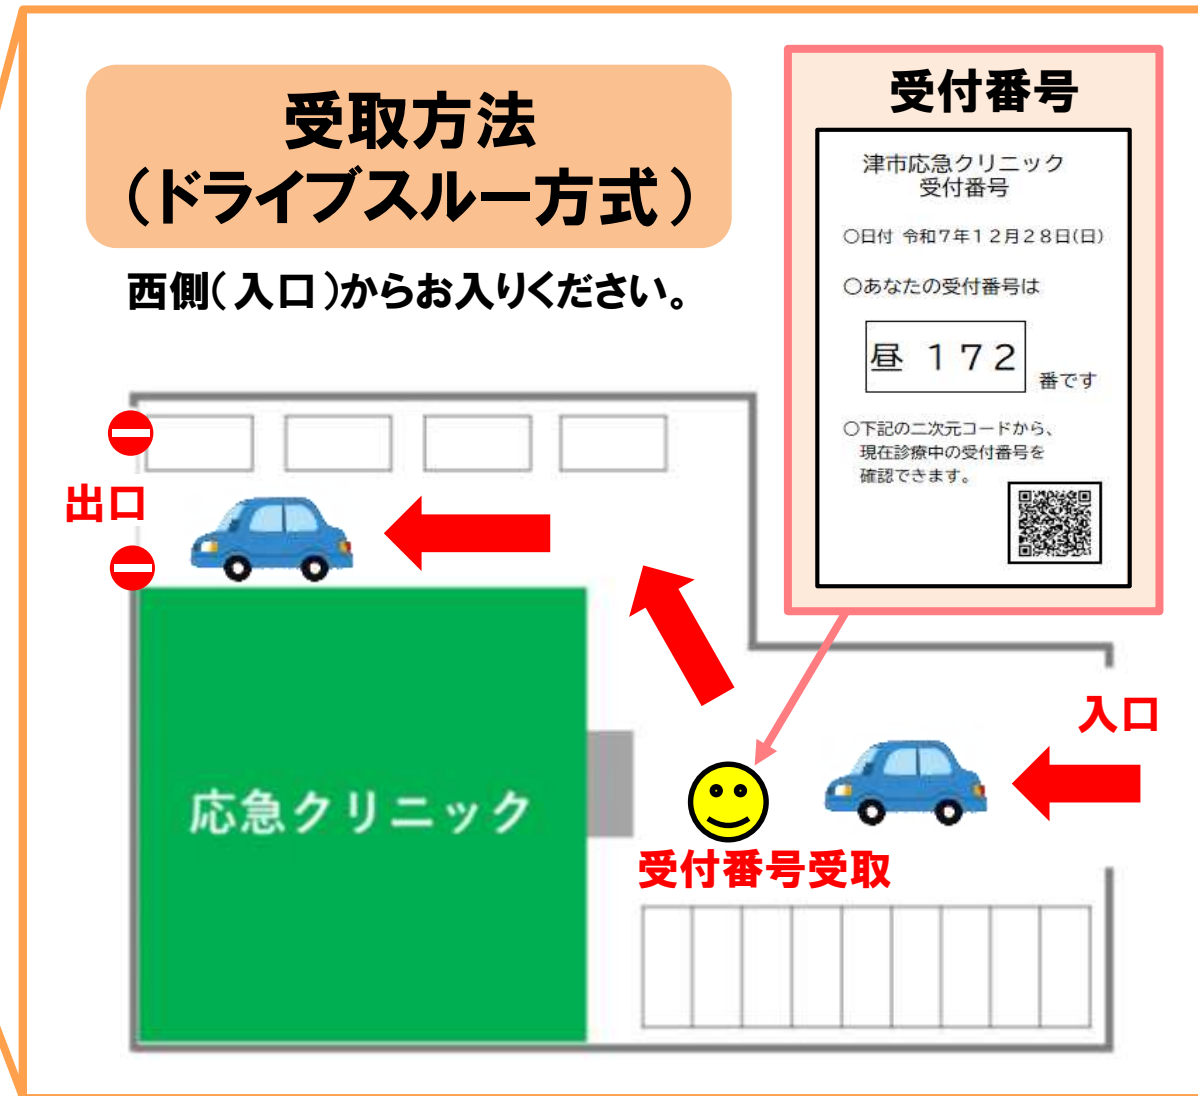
受取方法
（ドライブスルー方式）

西側（入口）からお入りください。

受付番号

津市応急クリニック
受付番号

○日付 令和7年12月28日(日)

○あなたの受付番号は

昼 172

番です

○下記の二次元コードから、
現在診療中の受付番号を
確認できます。

出口

入口

応急クリニック

受付番号受取